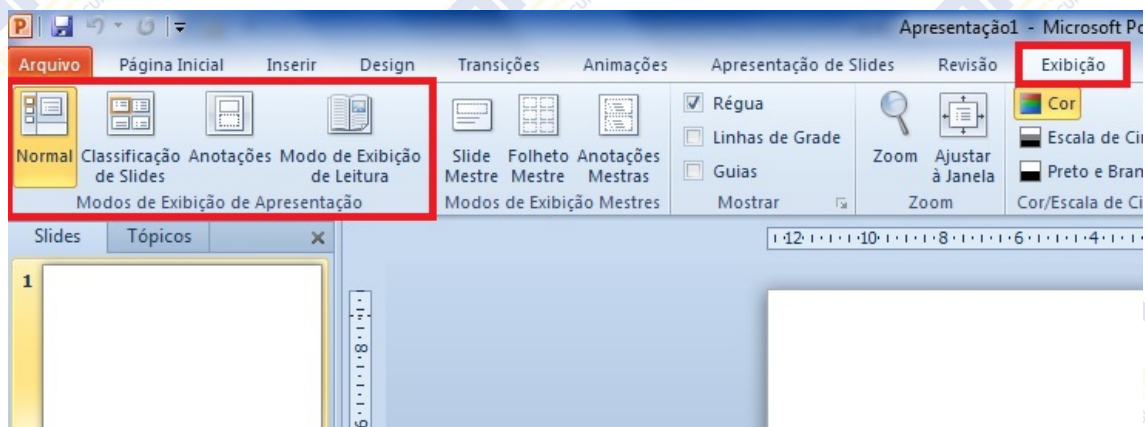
Apresentação1 - Microsoft Po

Arquivo Página Inicial Inserir Design Transições Animações Apresentação de Slides Revisão Exibição

Normal Classificação de Slides Anotações Modo de Exibição de Leitura
Modos de Exibição de Apresentação

Slide Mestre Folheto Mestre Anotações Mestras
Modos de Exibição Mestres

Régua
Linhas de Grade
Guias
Mostrar

Zoom Ajustar à Janela
Zoom

Cor
Escala de Ci
Preto e Bran
Cor/Escala de Ci

Slides Tópicos ×

1

12 · 10 · 8 · 6 · 4

8 · 6